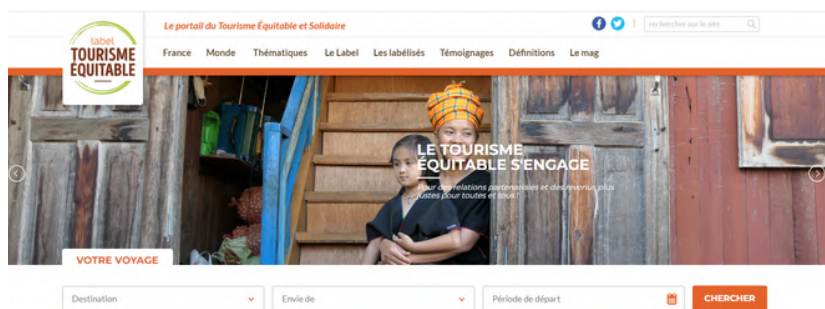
label
TOURISME
ÉQUITABLE

Le portail du Tourisme Équitable et Solidaire

rechercher sur le site

France Monde Thématiques Le Label Les labélisés Témoignages Définitions Le mag

LE TOURISME ÉQUITABLE S'ENGAGE

Pour des relations partenariales et des revenus plus justes pour toutes et tous !

VOTRE VOYAGE

Destination
Envie de
Période de départ
CHERCHER